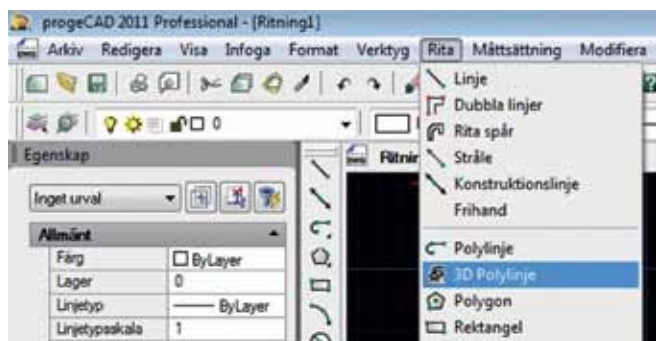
progeCAD 2011 Professional - [Ritning1]

Arkiv Redigera Visa Infoga Format Verktyg Rita Måttsättning Modifiera

0

Egenskap

Ritnir

Inget urval

Allmänt

| Färg | ByLayer |
|---|---|
| Lager | 0 |
| Linjetyp | ByLayer |
| Linjetypsskala | 1 |

Linje
Dubbla linjer
Rita spår
Stråle
Konstruktionslinje
Frihand
Polylinje
3D Polylinje
Polygon
Rektangel